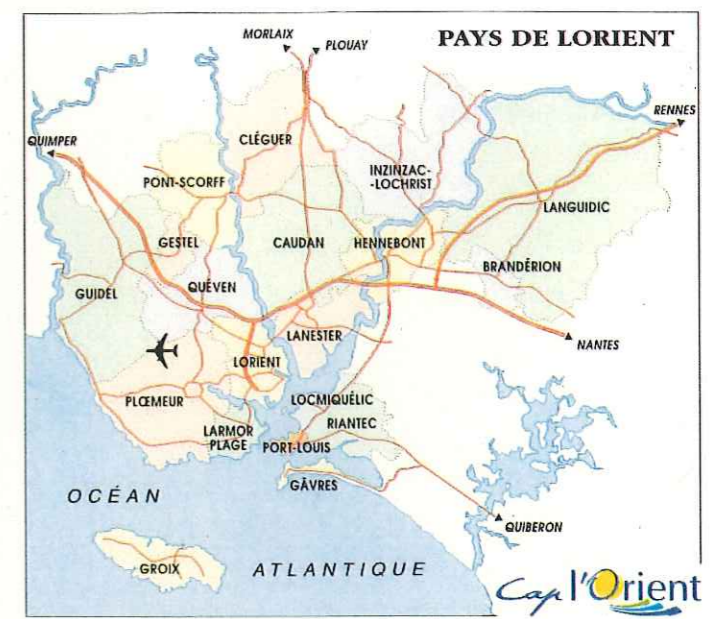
PAYS DE LORIENT

MORLAIX
PLOUAY
RENNES
QUIMPER
CLÉGUER
INZINZAC-LOCHRIST
PONT-SCORFF
LANGUIDIC
GESTEL
CAUDAN
HENNEBONT
BRANDÉRION
GUIDEL
QUÉVEN
LANESTER
NANTES
LORIENT
PLŒMEUR
LOCMIQUÉLIC
RIANTEC
LARMOR PLAGE
PORT-LOUIS
GÂVRES
OCÉAN
QUIBERON
GROIX
ATLANTIQUE
Cap l'Orient